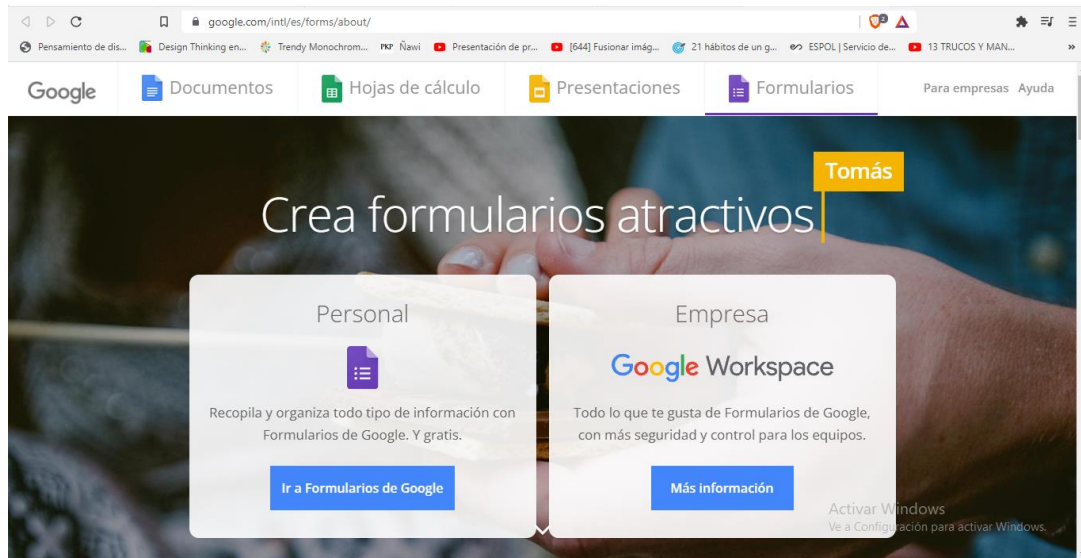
google.com/intl/es/forms/about/

Pensamiento de dis... Design Thinking en... Trendy Monochrom... PKP Ñawi Presentación de pr... [644] Fusionar imág... 21 hábitos de un g... ESPOL | Servicio de... 13 TRUCOS Y MAN...

Google Documentos Hojas de cálculo Presentaciones Formularios Para empresas Ayuda

Tomás

Crea formularios atractivos

Personal

Recopila y organiza todo tipo de información con Formularios de Google. Y gratis.

Ir a Formularios de Google

Empresa

Google Workspace

Todo lo que te gusta de Formularios de Google, con más seguridad y control para los equipos.

Más información

Activar Windows
Ve a Configuración para activar Windows.